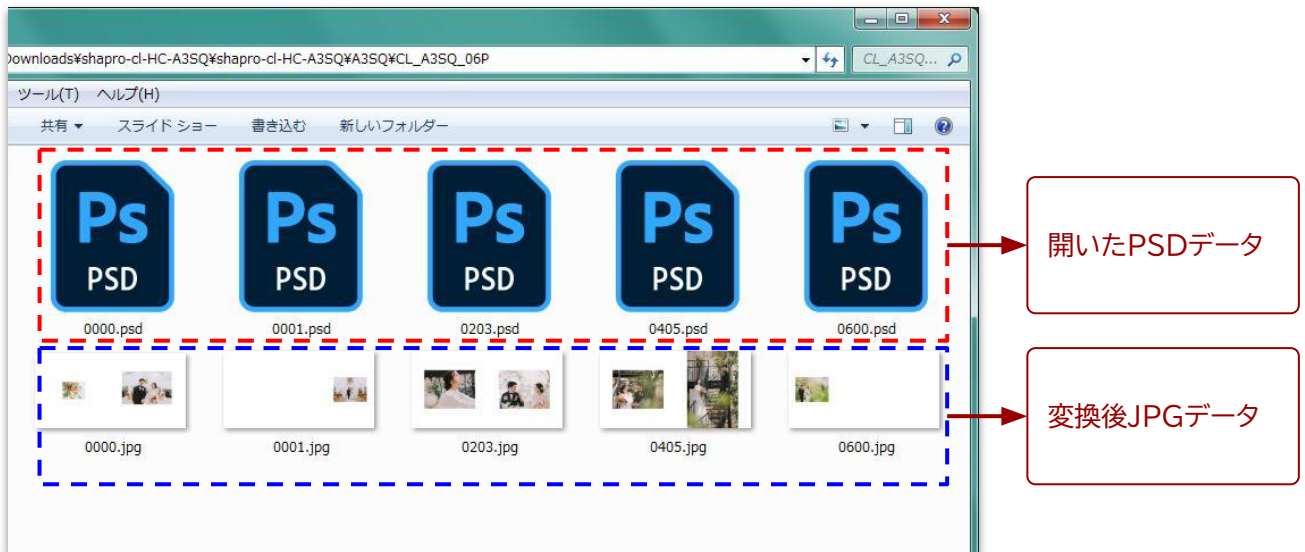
Downloads¥shapro-cl-HC-A3SQ¥shapro-cl-HC-A3SQ¥A3SQ¥CL_A3SQ_06P

CL_A3SQ...

ツール(T) ヘルプ(H)

共有 ▾ スライド ショー 書き込む 新しいフォルダー

Ps PSD
0000.psd

Ps PSD
0001.psd

Ps PSD
0203.psd

Ps PSD
0405.psd

Ps PSD
0600.psd

開いたPSDデータ

0000.jpg

0001.jpg

0203.jpg

0405.jpg

0600.jpg

変換後JPGデータ